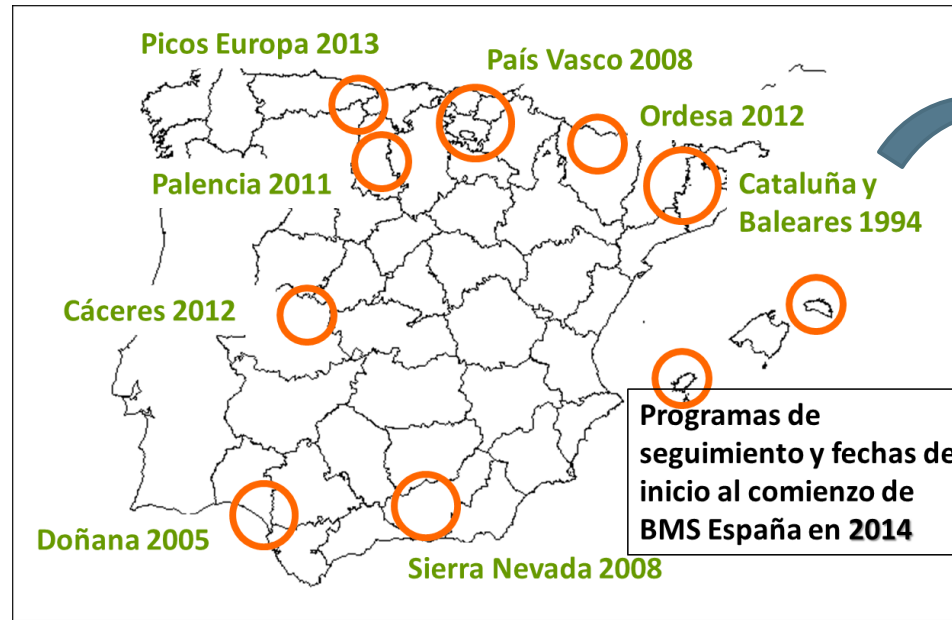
Picos Europa 2013

País Vasco 2008

Ordesa 2012

Palencia 2011

Cataluña y Baleares 1994

Cáceres 2012

Programas de seguimiento y fechas de inicio al comienzo de BMS España en 2014

Doñana 2005

Sierra Nevada 2008